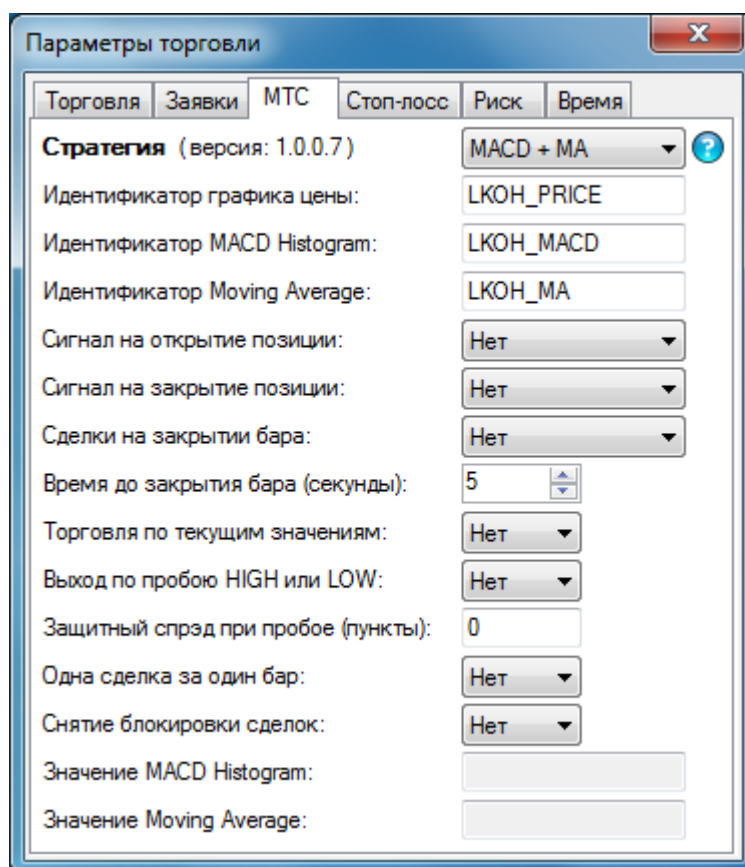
Параметры торговли

Торговля | Заявки | МТС | Стоп-лосс | Риск | Время

**Стратегия** (версия: 1.0.0.7) MACD + MA

Идентификатор графика цены: LKOH_PRICE

Идентификатор MACD Histogram: LKOH_MACD

Идентификатор Moving Average: LKOH_MA

Сигнал на открытие позиции: Нет

Сигнал на закрытие позиции: Нет

Сделки на закрытии бара: Нет

Время до закрытия бара (секунды): 5

Торговля по текущим значениям: Нет

Выход по пробою HIGH или LOW: Нет

Защитный спрэд при пробое (пункты): 0

Одна сделка за один бар: Нет

Снятие блокировки сделок: Нет

Значение MACD Histogram:

Значение Moving Average: